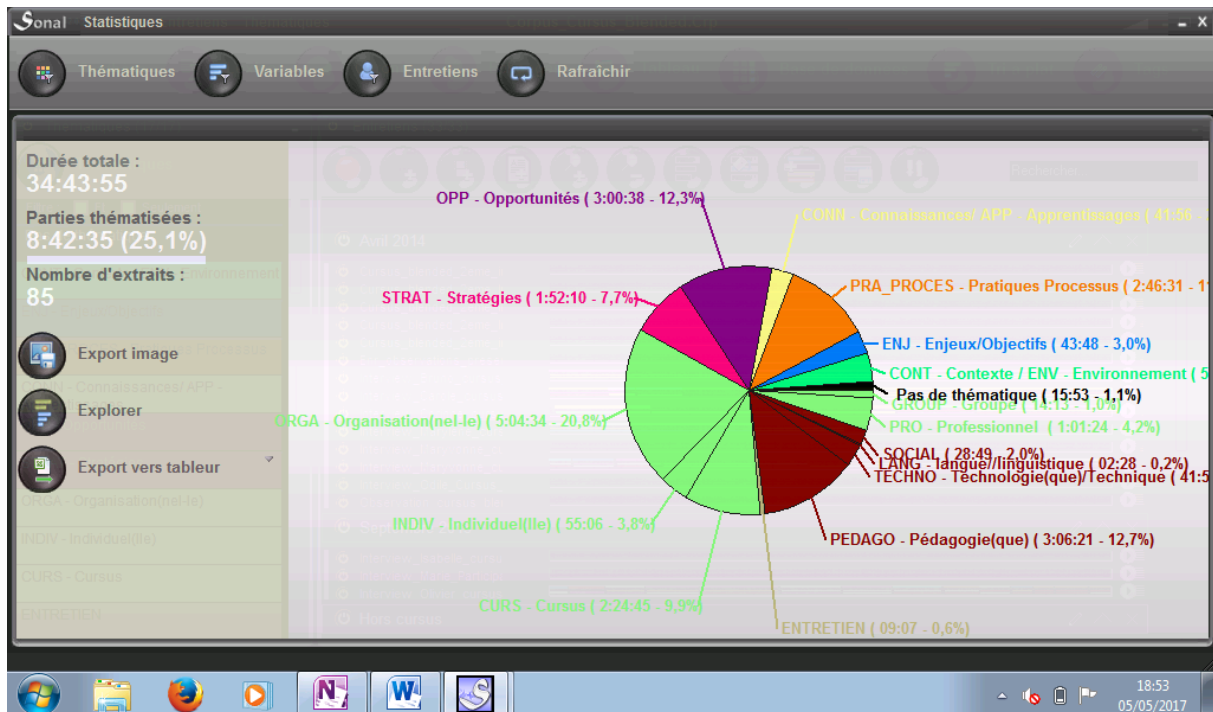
Sonal Statistiques

Thématiques
Variables
Entretiens
Rafraichir

Durée totale :
34:43:55
Parties thématisées :
8:42:35 (25,1%)
Nombre d'extraits :
85

Export image
Explorer
Export vers tableur

OPP - Opportunités ( 3:00:38 - 12,3%)
CONN - Connaissances/ APP - Apprentissages ( 41:56 -
PRA_PROCES - Pratiques Processus ( 2:46:31 - 1
STRAT - Stratégies ( 1:52:10 - 7,7%)
ENJ - Enjeux/Objectifs ( 43:48 - 3,0%)
CONT - Contexte / ENV - Environnement ( 5
Pas de thématique ( 15:53 - 1,1%)
GROUP - Groupe ( 14:13 - 1,0%)
ORGA - Organisation(nel-le) ( 5:04:34 - 20,8%)
PRO - Professionnel ( 1:01:24 - 4,2%)
SOCIAL ( 28:49 - 2,0%)
LANG - langue//linguistique ( 02:28 - 0,2%)
TECHNO - Technologie(que)/Technique ( 41:5
INDIV - Individuel(lle) ( 55:06 - 3,8%)
PEDAGO - Pédagogie(que) ( 3:06:21 - 12,7%)
CURS - Cursus ( 2:24:45 - 9,9%)
ENTRETIEN ( 09:07 - 0,6%)

18:53
05/05/2017